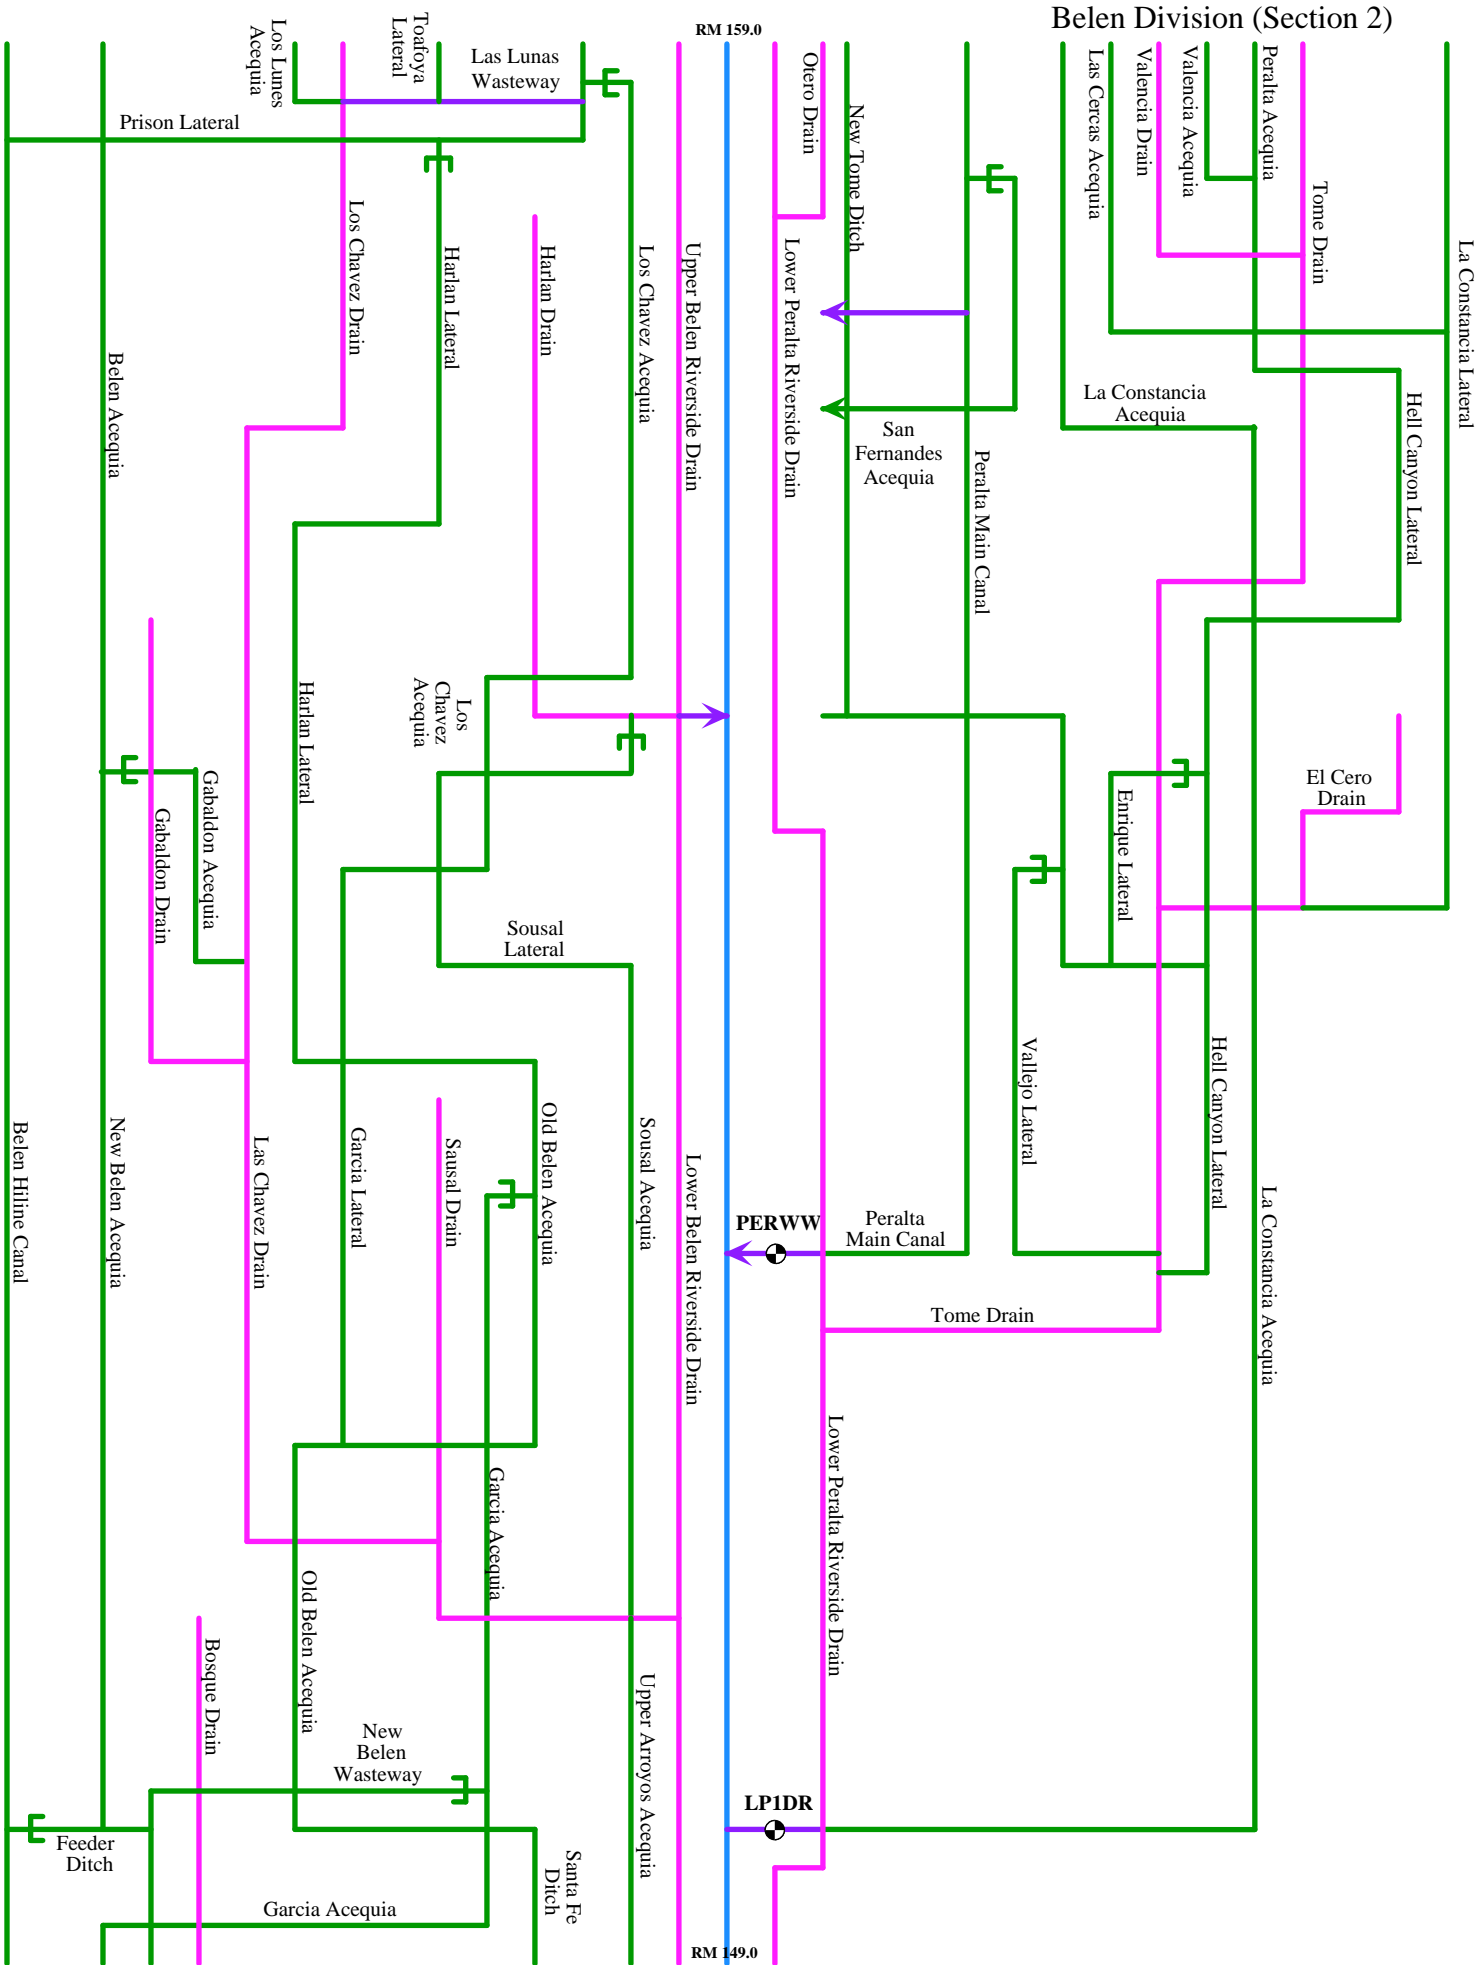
Belen Division (Section 2)

RM 159.0

Los Lunes Acequia
Toafoya Lateral
Las Lunas Wasteway
Prison Lateral
Otero Drain
New Tome Ditch
Las Cercas Acequia
Valencia Drain
Valencia Acequia
Peralta Acequia
Tome Drain
La Constancia Lateral
Los Chavez Drain
Harlan Lateral
Harlan Drain
Los Chavez Acequia
Upper Belen Riverside Drain
Lower Peralta Riverside Drain
Belen Acequia
La Constancia Acequia
Hell Canyon Lateral
San Fernandes Acequia
Peralta Main Canal
Harlan Lateral
Los Chavez Acequia
Gabaldon Acequia
Gabaldon Drain
El Cero Drain
Enrique Lateral
Sousal Lateral
Vallejo Lateral
Hell Canyon Lateral
Belen Hiline Canal
New Belen Acequia
Las Chavez Drain
Garcia Lateral
Sausal Drain
Old Belen Acequia
Sousal Acequia
Lower Belen Riverside Drain
PERWW
Peralta Main Canal
La Constancia Acequia
Tome Drain
Garcia Acequia
Lower Peralta Riverside Drain
Bosque Drain
Old Belen Acequia
New Belen Wasteway
Upper Arroyos Acequia
LP1DR
Feeder Ditch
Santa Fe Ditch
Garcia Acequia
RM 149.0